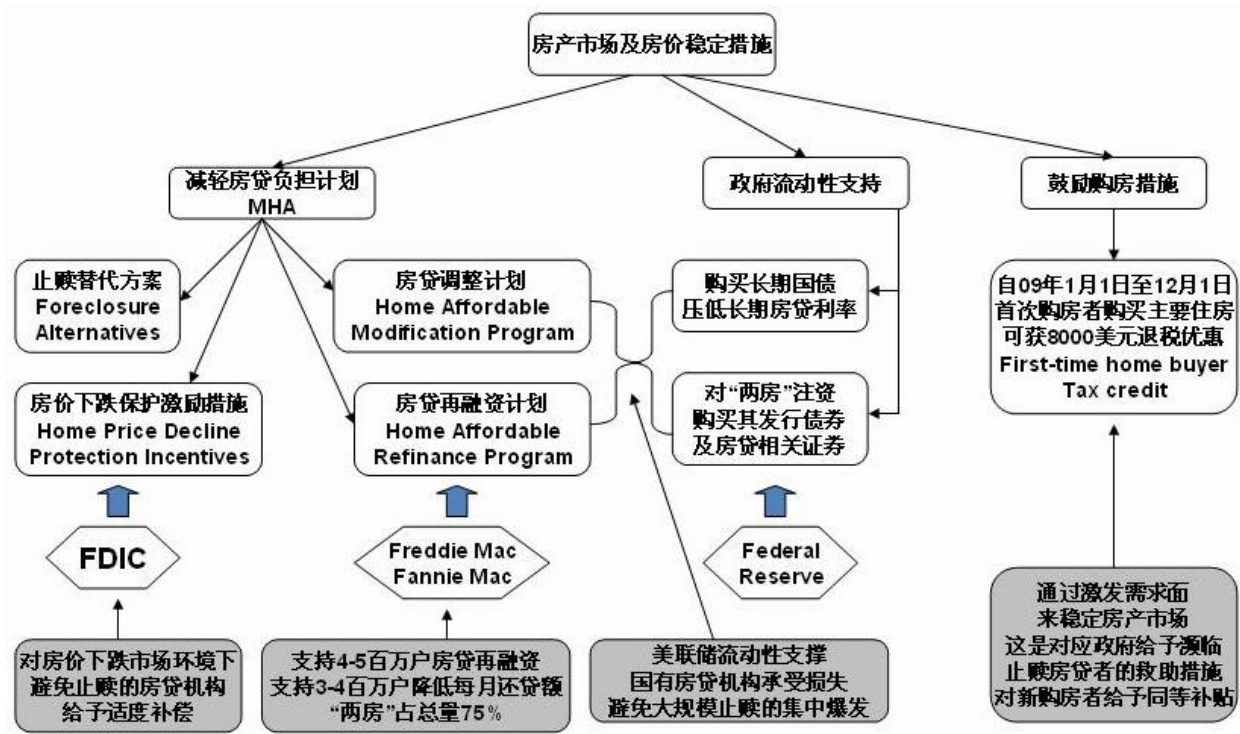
房产市场及房价稳定措施

减轻房贷负担计划
MHA

政府流动性支持

鼓励购房措施

止赎替代方案
Foreclosure Alternatives

房贷调整计划
Home Affordable Modification Program

购买长期国债
压低长期房贷利率

自09年1月1日至12月1日
首次购房者购买主要住房
可获8000美元退税优惠
First-time home buyer Tax credit

房价下跌保护激励措施
Home Price Decline Protection Incentives

房贷再融资计划
Home Affordable Refinance Program

对"两房"注资
购买其发行债券
及房贷相关证券

FDIC

Freddie Mac
Fannie Mac

Federal Reserve

通过激发需求面
来稳定房产市场
这是对应政府给予濒临
止赎房贷者的救助措施
对新购房者给予同等补贴

对房价下跌市场环境下
避免止赎的房贷机构
给予适度补偿

支持4-5百万户房贷再融资
支持3-4百万户降低每月还贷额
"两房"占总量75%

美联储流动性支撑
国有房贷机构承受损失
避免大规模止赎的集中爆发